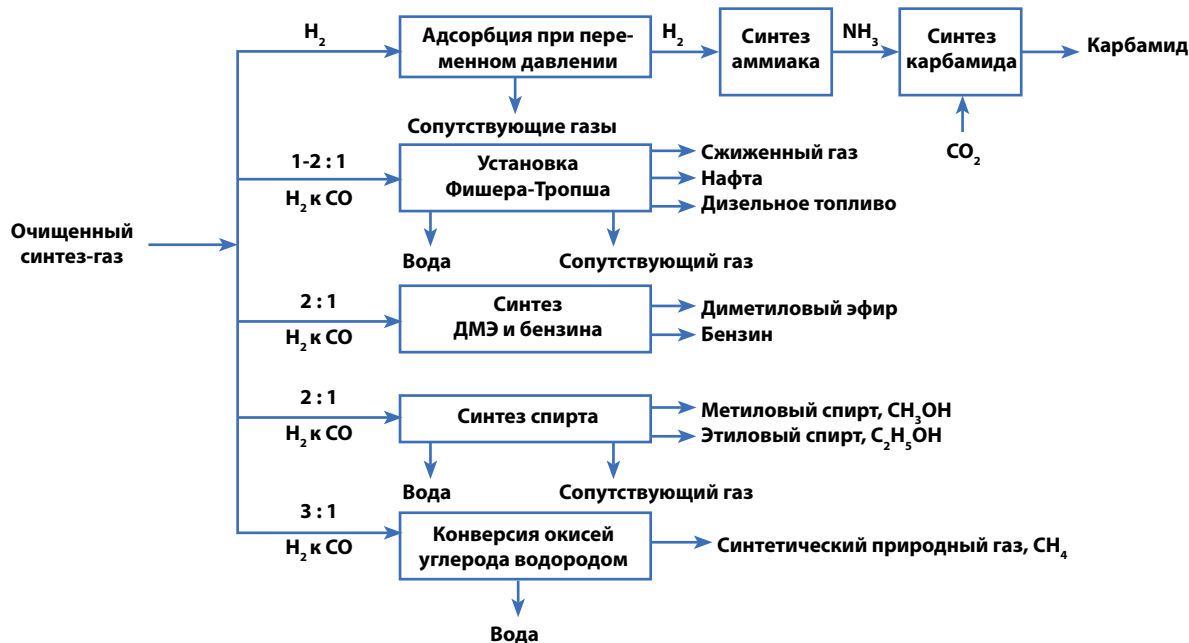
Очищенный синтез-газ

$H_2$

Адсорбция при переменном давлении

$H_2$

Синтез аммиака

$NH_3$

Синтез карбамида

Карбамид

$CO_2$

Сопутствующие газы

1-2 : 1

$H_2$ к CO

Установка Фишера-Тропша

Сжиженный газ
Нафта
Дизельное топливо

Вода

Сопутствующий газ

2 : 1

$H_2$ к CO

Синтез ДМЭ и бензина

Диметиловый эфир
Бензин

2 : 1

$H_2$ к CO

Синтез спирта

Метиловый спирт, $CH_3OH$
Этиловый спирт, $C_2H_5OH$

Вода

Сопутствующий газ

3 : 1

$H_2$ к CO

Конверсия окисей углерода водородом

Синтетический природный газ, $CH_4$

Вода